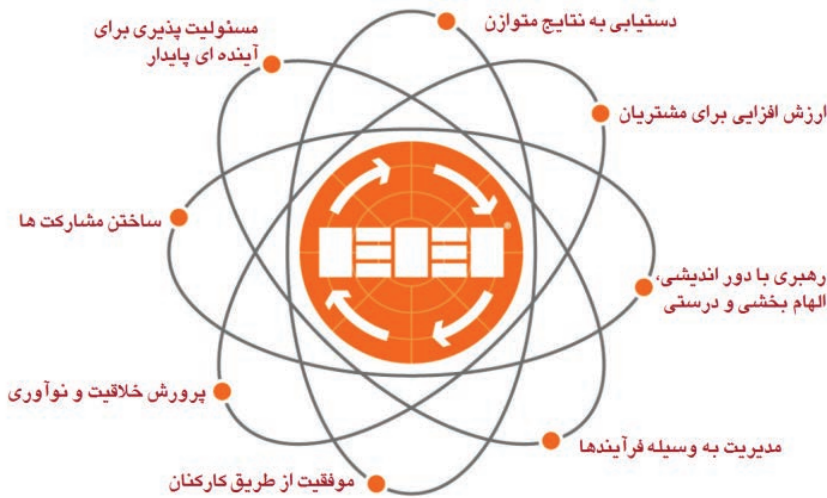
مسئولیت پذیری برای آینده ای پایدار

دستیابی به نتایج متوازن

ارزش افزایی برای مشتریان

ساختن مشارکت ها

رهبری با دور اندیشی، الهام بخشی و درستی

پرورش خلاقیت و نوآوری

مدیریت به وسیله فرآیندها

موفقیت از طریق کارکنان